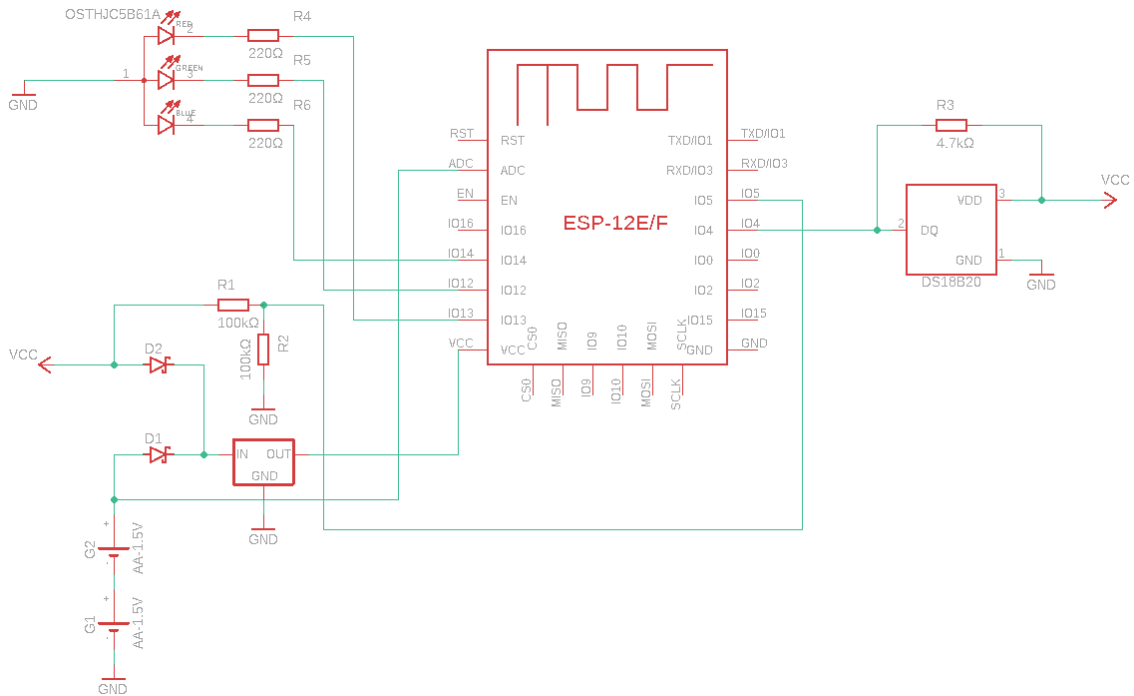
OSTHJC5B61A
RED 2
GREEN 3
BLUE 4
1
GND
R4
220Ω
R5
220Ω
R6
220Ω

RST
ADC
EN
IO16
IO14
IO12
IO13
VCC

RST
ADC
EN
IO16
IO14
IO12
IO13
VCC
ESP-12E/F
TXD/IO1
RXD/IO3
IO5
IO4
IO0
IO2
IO15
GND
CS0
MISO
IO9
IO10
MOSI
SCLK

TXD/IO1
RXD/IO3
IO5
IO4
IO0
IO2
IO15
GND

CS0
MISO
IO9
IO10
MOSI
SCLK

R3
4.7kΩ
VCC
3
VDD
2
DQ
GND
1
DS18B20
GND

R1
100kΩ
100kΩ
R2
GND
VCC
D2
D1
IN
OUT
GND
GND
+
G2
AA-1.5V
-
+
G1
AA-1.5V
-
GND